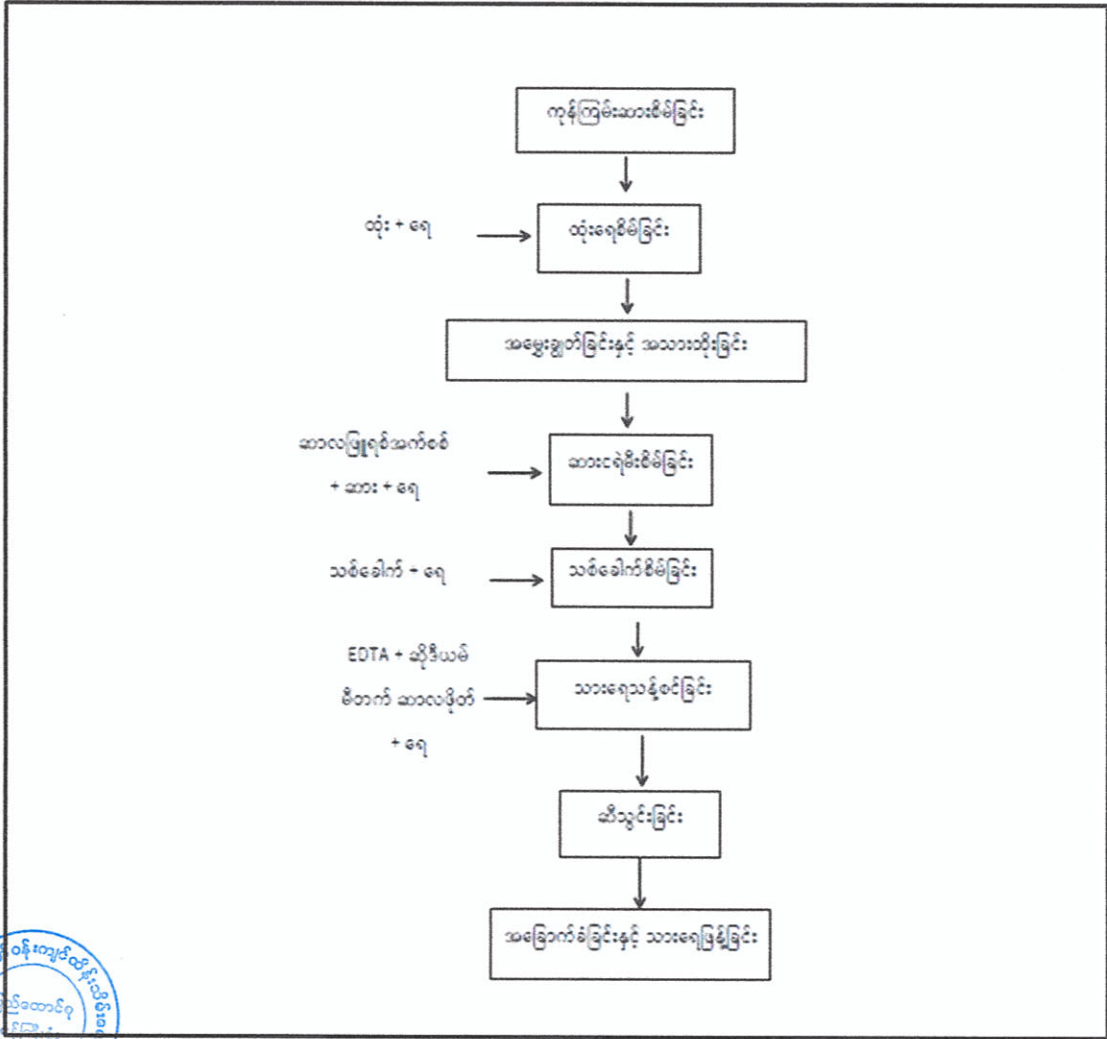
ကုန်ကြမ်းသားစိမ်ခြင်း

ထုံး + ရေ

ထုံးရေစိမ်ခြင်း

အမွှေးချွတ်ခြင်းနှင့် အသားထိုးခြင်း

ဆာလဖြူရစ်အက်စစ် + ဆား + ရေ

ဆားငရုံးစိမ်ခြင်း

သစ်ခေါက် + ရေ

သစ်ခေါက်စိမ်ခြင်း

EDTA + ဆိုဒီယမ် မီတာဘိုက်ဆာလဖိုက် + ရေ

သားရေသန့်စင်ခြင်း

ဆီသွင်းခြင်း

အခြောက်ခံခြင်းနှင့် သားရေဖြန့်ခြင်း

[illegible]ဝန်းကျင်ထိန်းသိမ်းရေး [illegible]
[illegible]သိတောင်ရ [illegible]